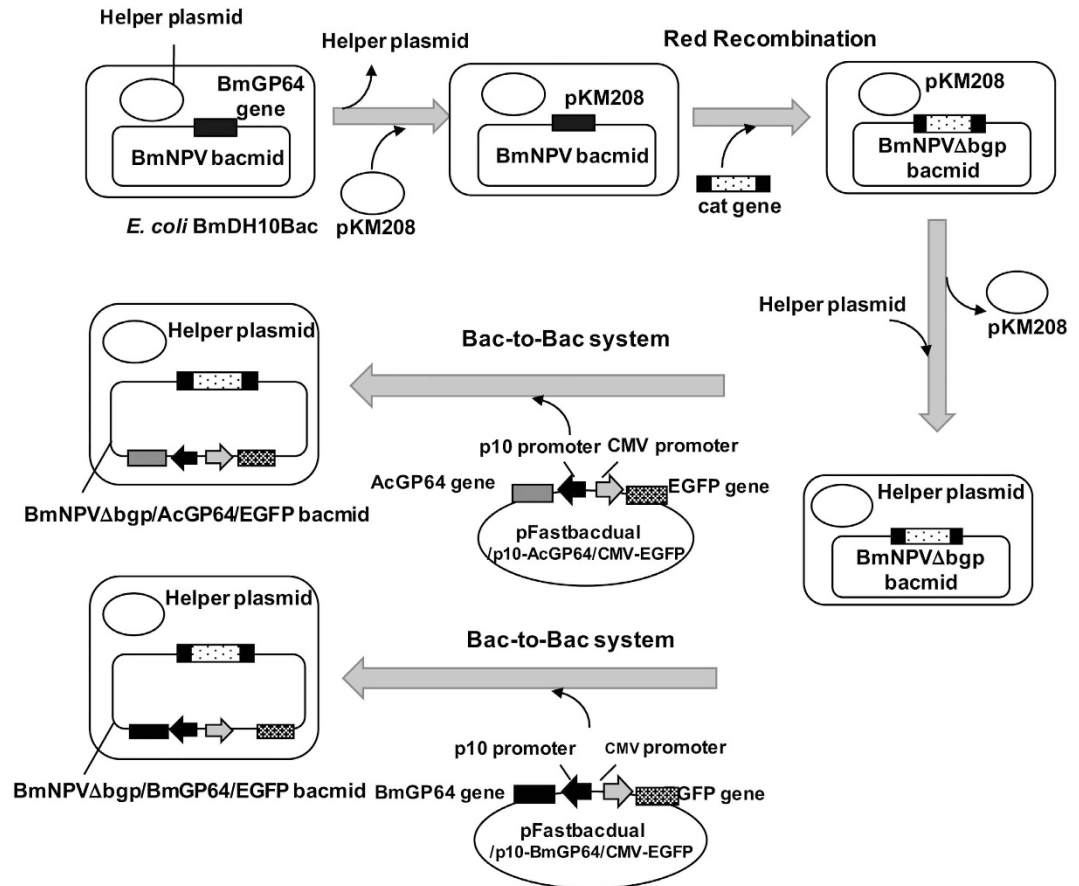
Helper plasmid

BmGP64 gene

BmNPV bacmid

E. coli BmDH10Bac

Helper plasmid

pKM208

pKM208

BmNPV bacmid

Red Recombination

cat gene

pKM208

BmNPVΔbgp bacmid

Helper plasmid

pKM208

Helper plasmid

BmNPVΔbgp bacmid

Bac-to-Bac system

Helper plasmid

BmNPVΔbgp/AcGP64/EGFP bacmid

p10 promoter

CMV promoter

AcGP64 gene

EGFP gene

pFastbacdual /p10-AcGP64/CMV-EGFP

Bac-to-Bac system

Helper plasmid

BmNPVΔbgp/BmGP64/EGFP bacmid

p10 promoter

CMV promoter

BmGP64 gene

GFP gene

pFastbacdual /p10-BmGP64/CMV-EGFP